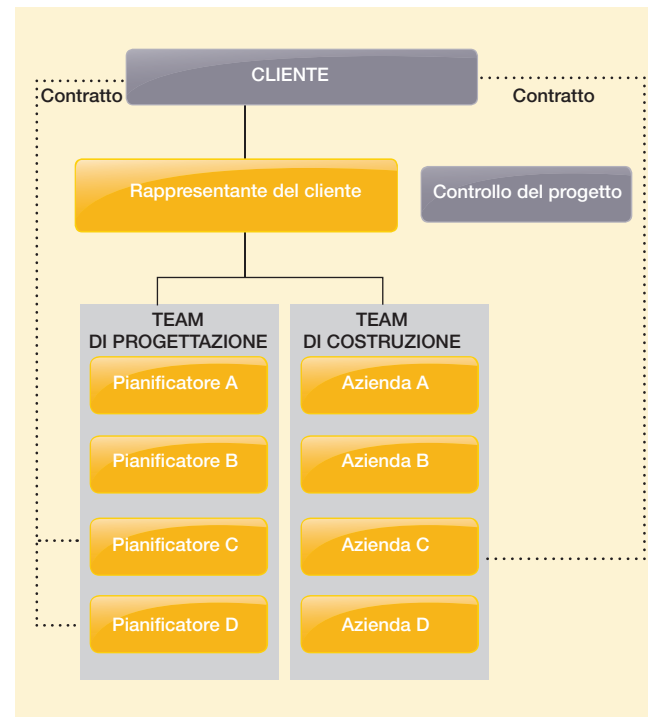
CLIENTE

Contratto

Contratto

Rappresentante del cliente

Controllo del progetto

TEAM DI PROGETTAZIONE

Pianificatore A

Pianificatore B

Pianificatore C

Pianificatore D

TEAM DI COSTRUZIONE

Azienda A

Azienda B

Azienda C

Azienda D